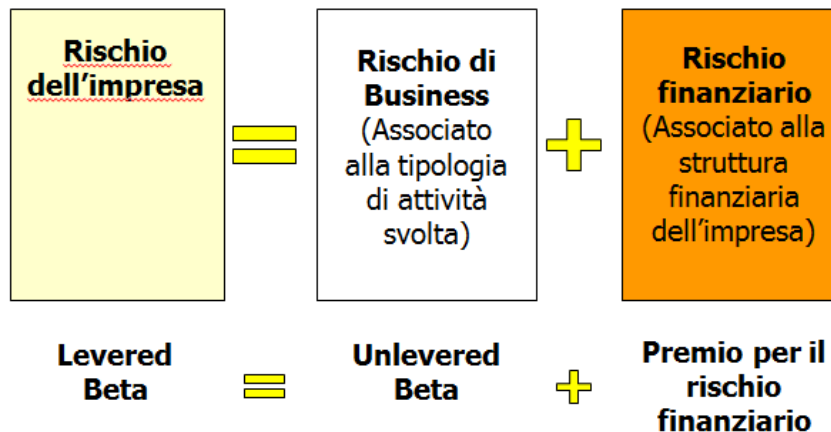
Rischio dell'impresa

=

Rischio di Business (Associato alla tipologia di attività svolta)

+

Rischio finanziario (Associato alla struttura finanziaria dell'impresa)

Levered Beta

=

Unlevered Beta

+

Premio per il rischio finanziario